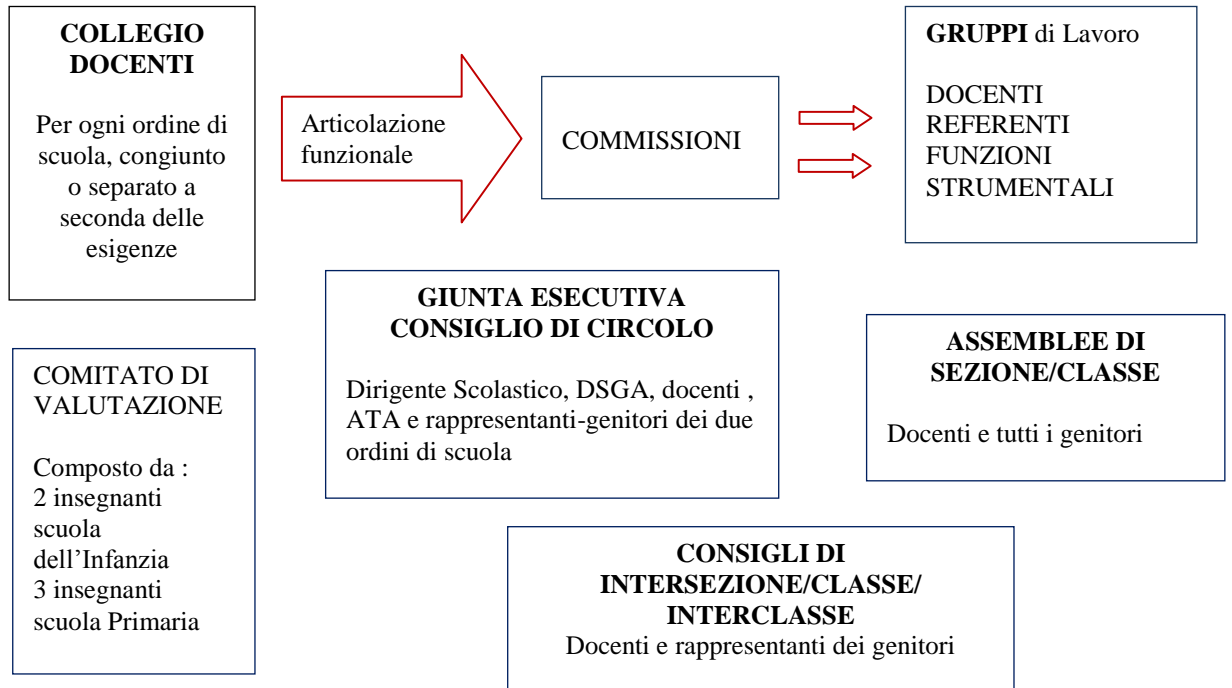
COLLEGIO DOCENTI

Per ogni ordine di scuola, congiunto o separato a seconda delle esigenze

Articolazione funzionale

COMMISSIONI

GRUPPI di Lavoro

DOCENTI
REFERENTI
FUNZIONI STRUMENTALI

GIUNTA ESECUTIVA
CONSIGLIO DI CIRCOLO

Dirigente Scolastico, DSGA, docenti , ATA e rappresentanti-genitori dei due ordini di scuola

ASSEMBLEE DI SEZIONE/CLASSE

Docenti e tutti i genitori

COMITATO DI VALUTAZIONE

Composto da :
2 insegnanti scuola dell'Infanzia
3 insegnanti scuola Primaria

CONSIGLI DI INTERSEZIONE/CLASSE/ INTERCLASSE
Docenti e rappresentanti dei genitori